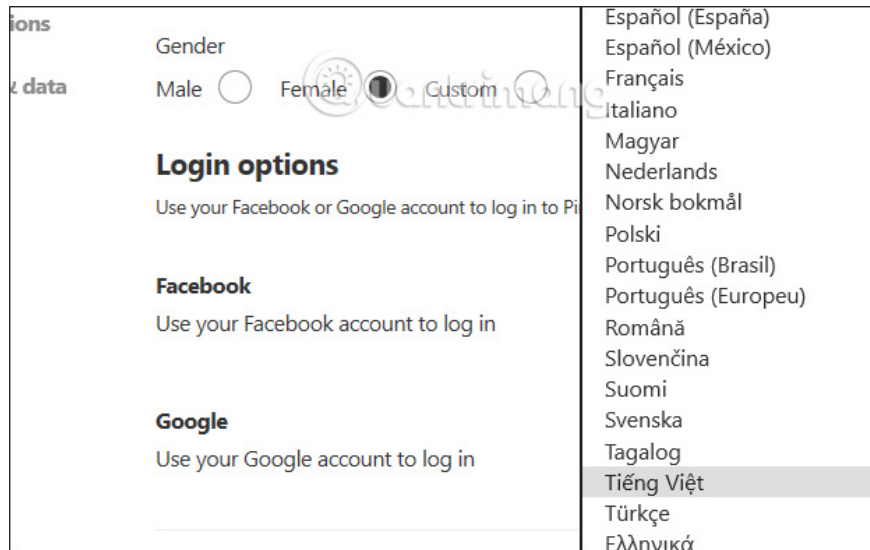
ions

& data

Gender

Male Female Custom

Login options

Use your Facebook or Google account to log in to Pi

Facebook

Use your Facebook account to log in

Google

Use your Google account to log in

Español (España)
Español (México)
Français
Italiano
Magyar
Nederlands
Norsk bokmål
Polski
Português (Brasil)
Português (Europeu)
Română
Slovenčina
Suomi
Svenska
Tagalog
Tiếng Việt
Türkçe
Ελληνικά